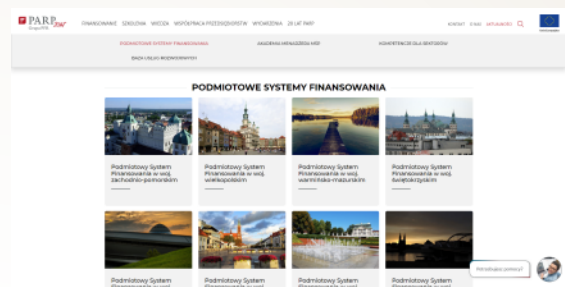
PARP Grupa PFR

FINANSOWANIE SZKOLENIA WIEDZA WSPÓŁPRACA PRZEDSIĘBIORSTW WYDARZENIA 20 LAT PARP

KONTAKT O NAS AKTUALNOŚCI

PODMIOTOWE SYSTEMY FINANSOWANIA AKADEMIA MENADŻERA MŚP KOMPETENCJE DLA SEKTORÓW

BAZA USŁUG ROZWOJOWYCH

PODMIOTOWE SYSTEMY FINANSOWANIA

Podmiotowy System Finansowania w woj. zachodnio-pomorskim

Podmiotowy System Finansowania w woj. wielkopolskim

Podmiotowy System Finansowania w woj. warmińsko-mazurskim

Podmiotowy System Finansowania w woj. świętokrzyskim

Podmiotowy System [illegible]

Podmiotowy System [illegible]

Podmiotowy System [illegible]

Podmiotowy System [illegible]

Potrzebujesz pomocy?